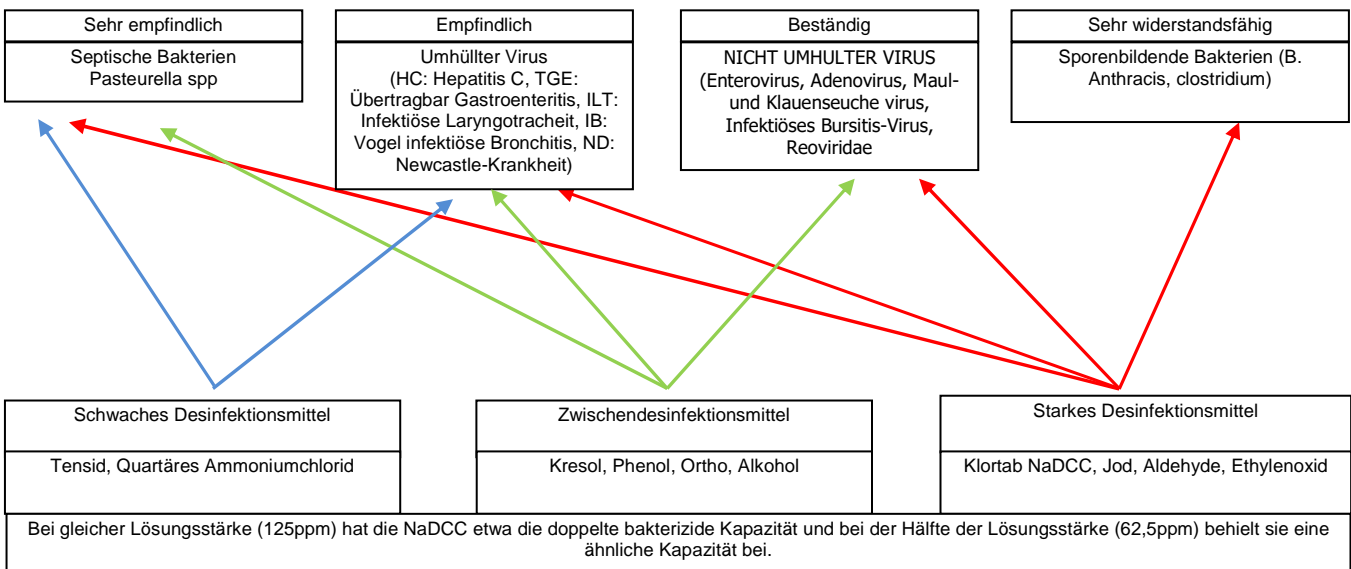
Sehr empfindlich

Septische Bakterien
Pasteurella spp

Empfindlich

Umhüllter Virus
(HC: Hepatitis C, TGE: Übertragbar Gastroenteritis, ILT: Infektiöse Laryngotracheit, IB: Vogel infektiöse Bronchitis, ND: Newcastle-Krankheit)

Beständig

NICHT UMHULTER VIRUS
(Enterovirus, Adenovirus, Maul- und Klauenseuche virus, Infektiöses Bursitis-Virus, Reoviridae

Sehr widerstandsfähig

Sporenbildende Bakterien (B. Anthracis, clostridium)

Schwaches Desinfektionsmittel

Tensid, Quartäres Ammoniumchlorid

Zwischendesinfektionsmittel

Kresol, Phenol, Ortho, Alkohol

Starkes Desinfektionsmittel

Klortab NaDCC, Jod, Aldehyde, Ethylenoxid

Bei gleicher Lösungsstärke (125ppm) hat die NaDCC etwa die doppelte bakterizide Kapazität und bei der Hälfte der Lösungsstärke (62,5ppm) behielt sie eine ähnliche Kapazität bei.